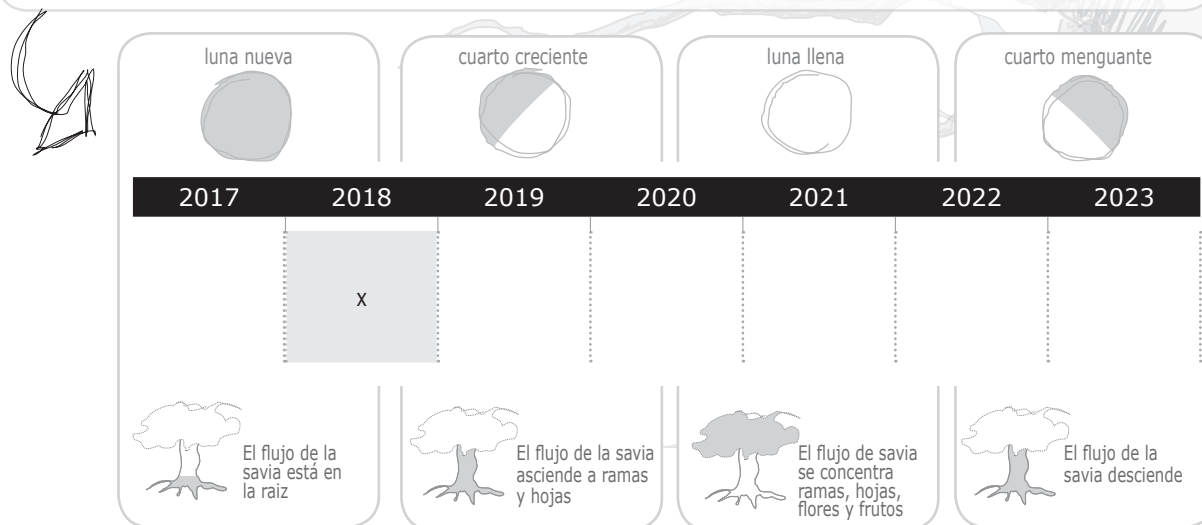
luna nueva

cuarto creciente

luna llena

cuarto menguante

| 2017 | 2018 | 2019 | 2020 | 2021 | 2022 | 2023 |
|---|---|---|---|---|---|---|
| | x | | | | | |

El flujo de la savia está en la raiz

El flujo de la savia asciende a ramas y hojas

El flujo de savia se concentra ramas, hojas, flores y frutos

El flujo de la savia desciende